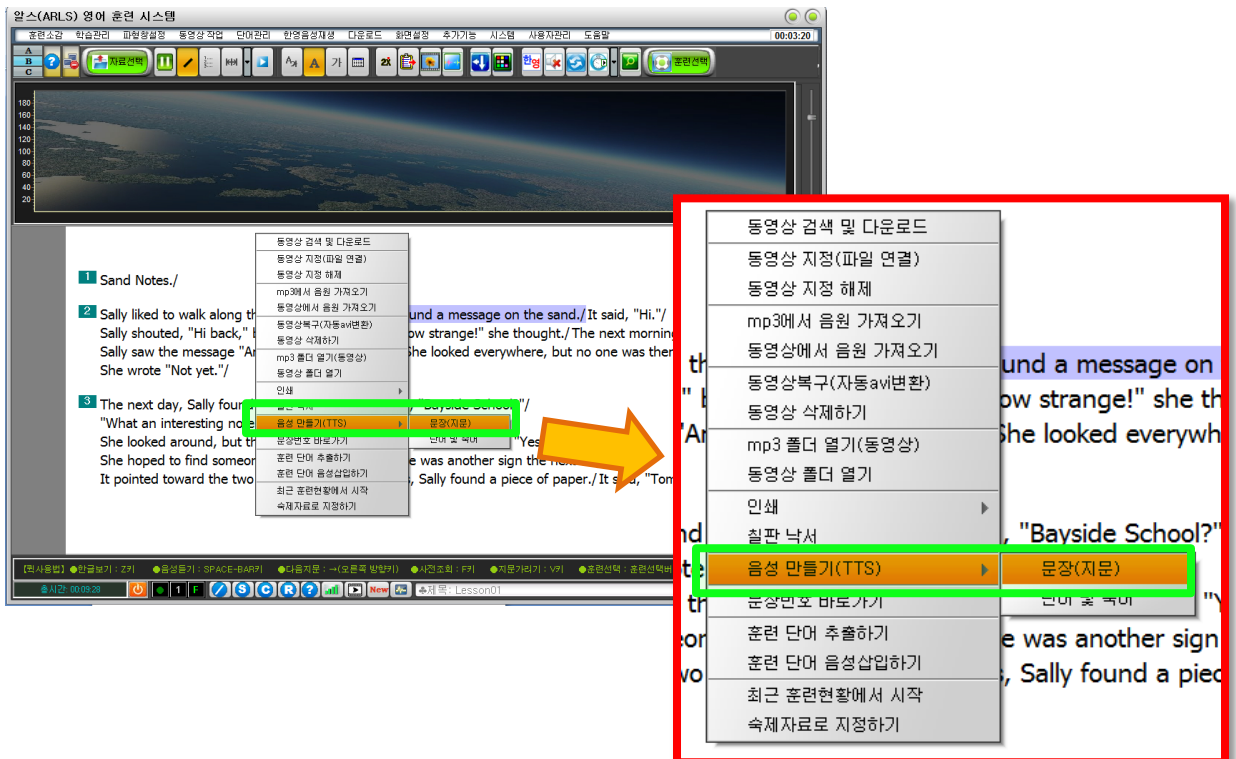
알스(ARLS) 영어 훈련 시스템

훈련소감 학습관리 파형창설정 동영상 작업 단어관리 한영음성재생 다운로드 화면설정 추가기능 시스템 사용자관리 도움말 00:03:20

A B C 자료선택 2X 가 한영 훈련선택

180 160 140 120 100 80 60 40 20

1 Sand Notes./

2 Sally liked to walk along th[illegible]und a message on the sand./ It said, "Hi."/ Sally shouted, "Hi back," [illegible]ow strange!" she thought./ The next morning Sally saw the message "A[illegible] She looked everywhere, but no one was ther She wrote "Not yet."/

3 The next day, Sally foun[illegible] "Bayside School?"/ "What an interesting no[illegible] She looked around, but th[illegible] "Yes She hoped to find someo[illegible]e was another sign the next It pointed toward the two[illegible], Sally found a piece of paper./ It said, "Tom

동영상 검색 및 다운로드
동영상 지정(파일 연결)
동영상 지정 해제
mp3에서 음원 가져오기
동영상에서 음원 가져오기
동영상복구(자동avi변환)
동영상 삭제하기
mp3 폴더 열기(동영상)
동영상 폴더 열기
인쇄
칠판 낙서
음성 만들기(TTS)
문장번호 바로가기
훈련 단어 추출하기
훈련 단어 음성삽입하기
최근 훈련현황에서 시작
숙제자료로 지정하기

문장(지문)
단어 및 숙어

[편사용법] ●한글보기 : Z키 ●음성듣기 : SPACE-BAR키 ●다음지문 : →(오른쪽 방향키) ●사전조회 : F키 ●지문가리기 : V키 ●훈련선택 : 훈련선택버

총시간 00:09:28 1 F S C R ? New 제목 : Lesson01

동영상 검색 및 다운로드
동영상 지정(파일 연결)
동영상 지정 해제
mp3에서 음원 가져오기
동영상에서 음원 가져오기
동영상복구(자동avi변환)
동영상 삭제하기
mp3 폴더 열기(동영상)
동영상 폴더 열기
인쇄
칠판 낙서
음성 만들기(TTS)
문장번호 바로가기
훈련 단어 추출하기
훈련 단어 음성삽입하기
최근 훈련현황에서 시작
숙제자료로 지정하기

문장(지문)
단어 및 숙어

th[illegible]und a message on
" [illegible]ow strange!" she th
"A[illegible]She looked everywh
nd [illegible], "Bayside School?"
te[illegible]
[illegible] "Y
eo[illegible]e was another sign
wo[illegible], Sally found a pie